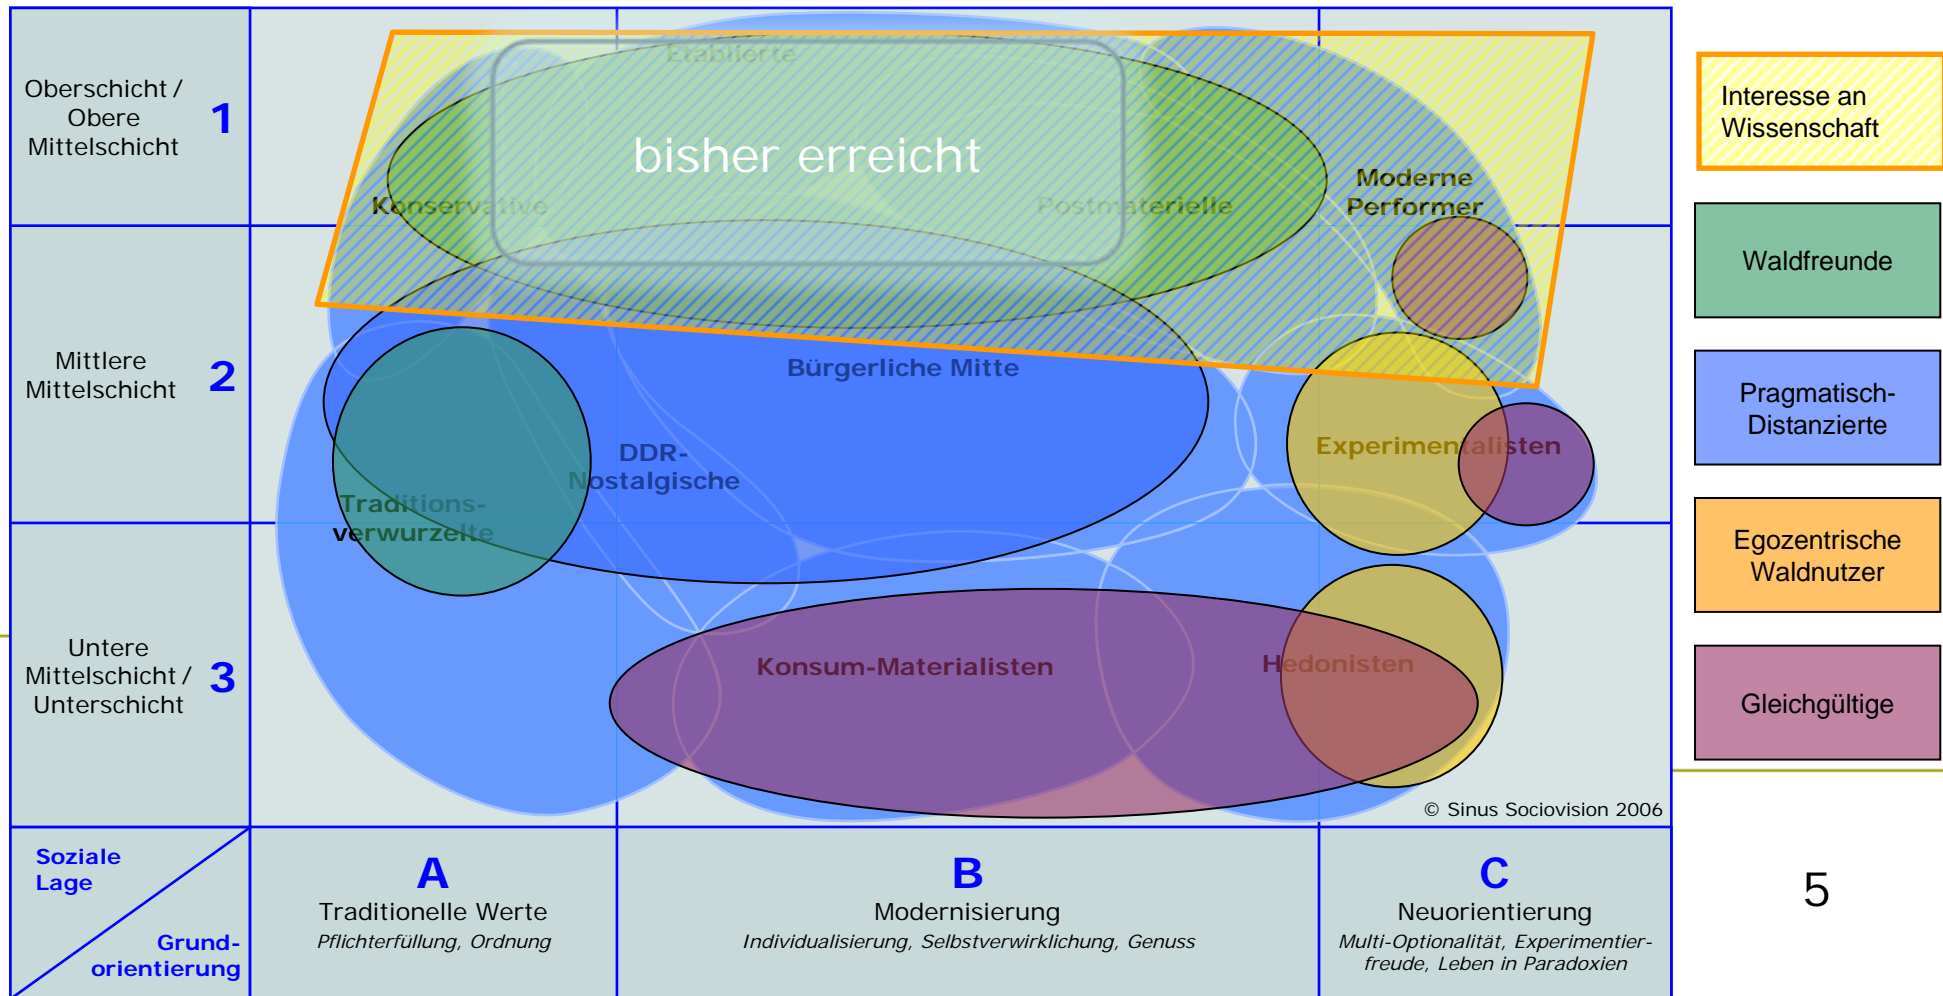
Oberschicht / Obere Mittelschicht 1

Mittlere Mittelschicht 2

Untere Mittelschicht / Unterschicht 3

Etablierte

bisher erreicht

Konservative

Postmaterielle

Moderne Performer

Bürgerliche Mitte

DDR-Nostalgische

Traditionsverwurzelte

Experimentalisten

Konsum-Materialisten

Hedonisten

© Sinus Sociovision 2006

Soziale Lage

Grundorientierung

A
Traditionelle Werte
*Pflichterfüllung, Ordnung*

B
Modernisierung
*Individualisierung, Selbstverwirklichung, Genuss*

C
Neuorientierung
*Multi-Optionalität, Experimentierfreude, Leben in Paradoxien*

Interesse an Wissenschaft

Waldfreunde

Pragmatisch-Distanzierte

Egozentrische Waldnutzer

Gleichgültige

5